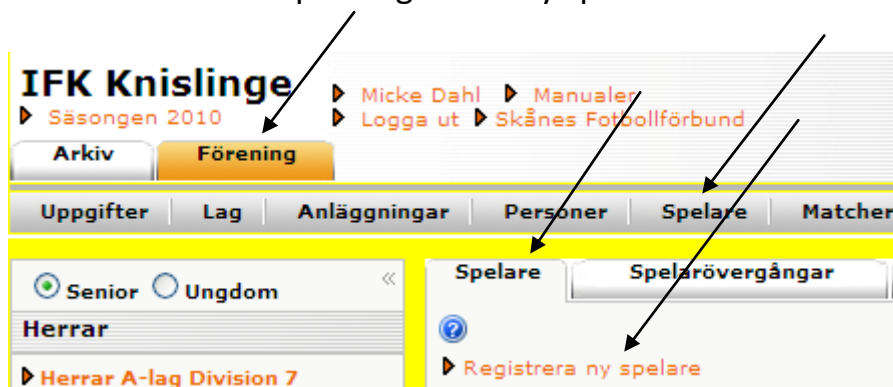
IFK Knislinge
Säsongen 2010
Micke Dahl
Manualer
Logga ut
Skånes Fotbollförbund

Arkiv | Förening

Uppgifter | Lag | Anläggningar | Personer | Spelare | Matcher

Senior Ungdom
«
Herrar
Herrar A-lag Division 7

Spelare | Spelarövergångar

Registrera ny spelare